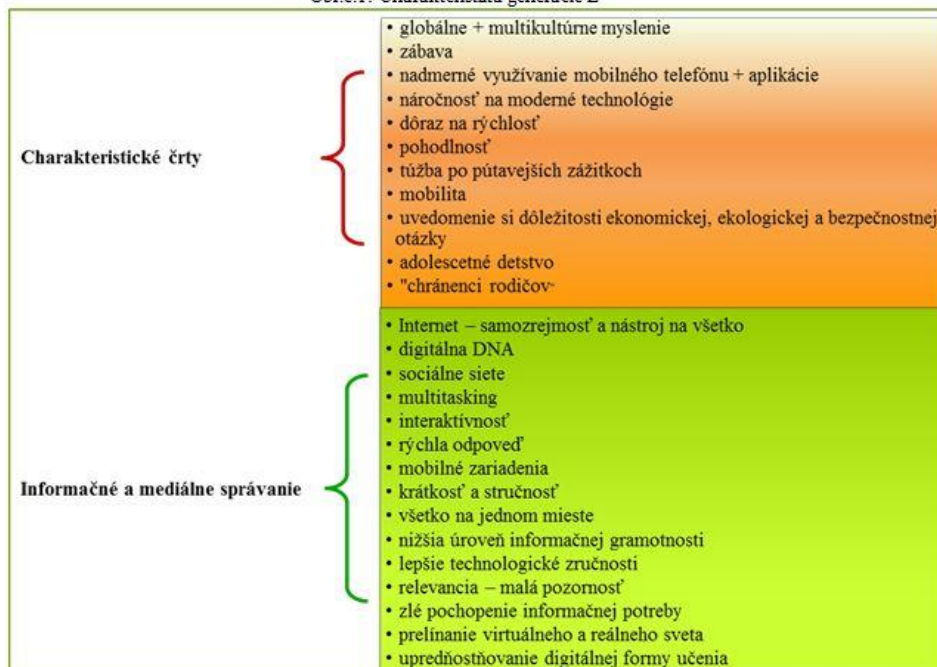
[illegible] Charakteristika generácie Z

| | |
|---|---|
| Charakteristické črty | • globálne + multikultúrne myslenie<br>• zábava<br>• nadmerné využívanie mobilného telefónu + aplikácie<br>• náročnosť na moderné technológie<br>• dôraz na rýchlosť<br>• pohodlnosť<br>• túžba po pútavejších zážitkoch<br>• mobilita<br>• uvedomenie si dôležitosti ekonomickej, ekologickej a bezpečnostnej otázky<br>• adolescetné detstvo<br>• "chránenci rodičov" |
| Informačné a mediálne správanie | • Internet – samozrejmosť a nástroj na všetko<br>• digitálna DNA<br>• sociálne siete<br>• multitasking<br>• interaktívnosť<br>• rýchla odpoveď<br>• mobilné zariadenia<br>• krátkosť a stručnosť<br>• všetko na jednom mieste<br>• nižšia úroveň informačnej gramotnosti<br>• lepšie technologické zručnosti<br>• relevancia – malá pozornosť<br>• zlé pochopenie informačnej potreby<br>• prelínanie virtuálneho a reálneho sveta<br>• uprednostňovanie digitálnej formy učenia |